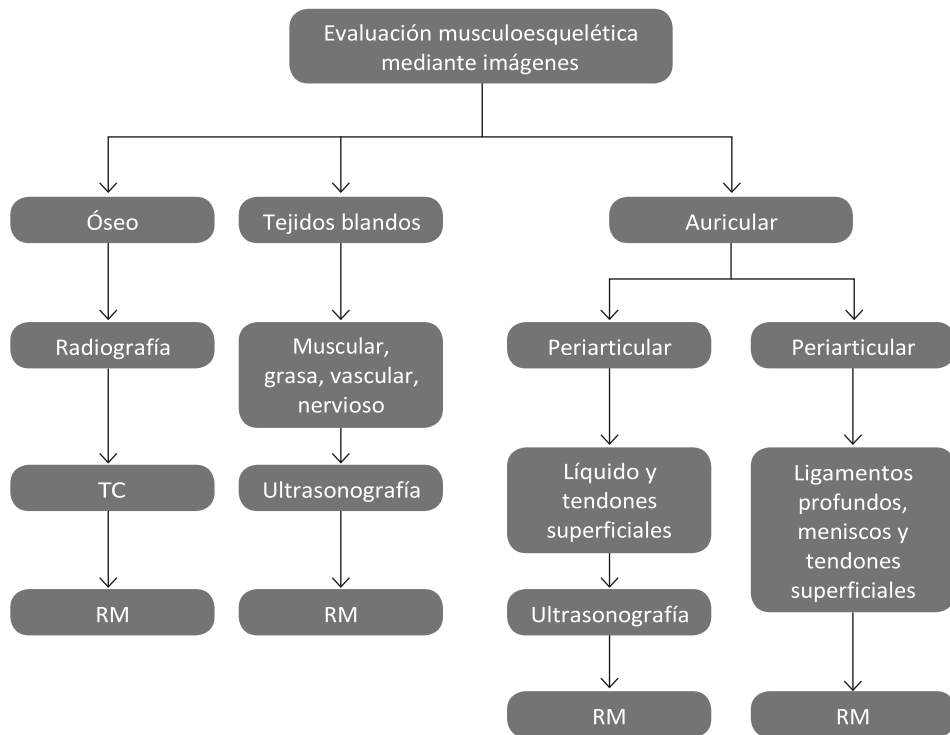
Evaluación musculoesquelética mediante imágenes

Óseo

Radiografía

TC

RM

Tejidos blandos

Muscular, grasa, vascular, nervioso

Ultrasonografía

RM

Auricular

Periarticular

Líquido y tendones superficiales

Ultrasonografía

RM

Periarticular

Ligamentos profundos, meniscos y tendones superficiales

RM